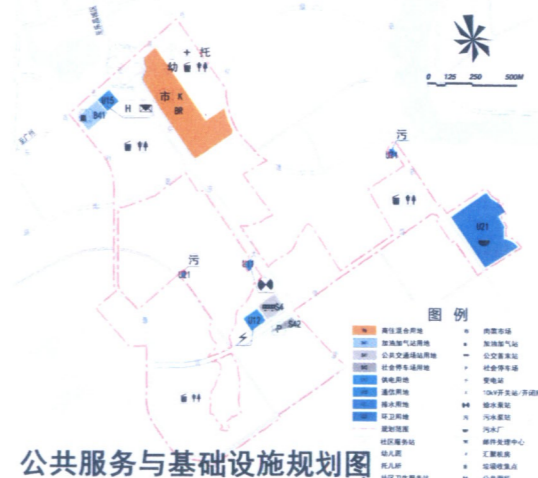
0 125 250 500M

托
幼
市
H
污
污
图 例
商住混合用地
加油加气站用地
公共交通场站用地
社会停车场用地
供电用地
通信用地
排水用地
环卫用地
规划范围
社区服务站
幼儿园
托儿所
肉菜市场
加油加气站
公交首末站
社会停车场
变电站
10kV开关站/开闭所
给水泵站
污水泵站
污水厂
邮件处理中心
汇聚机房
垃圾收集点
公共服务与基础设施规划图